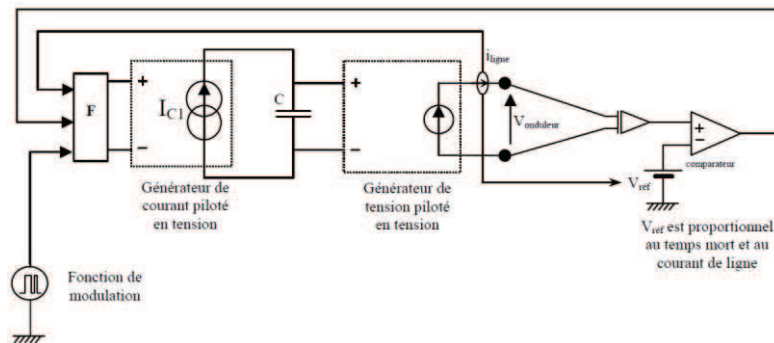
F

+

−

$I_{C1}$

C

+

−

$i_{ligne}$

$V_{onduleur}$

+

−

comparateur

$V_{ref}$

Générateur de courant piloté en tension

Générateur de tension piloté en tension

$V_{ref}$ est proportionnel au temps mort et au courant de ligne

Fonction de modulation